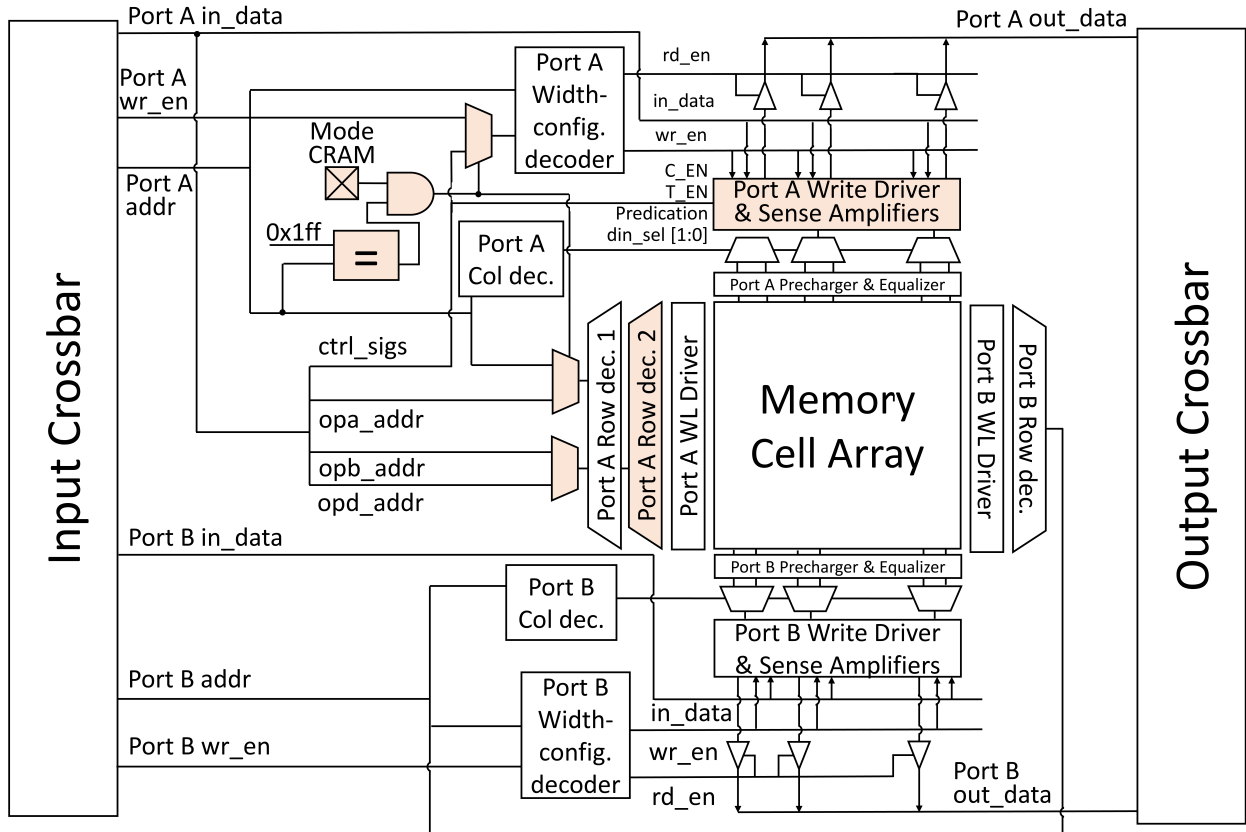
Input Crossbar

Port A in_data

Port A wr_en

Port A addr

Mode CRAM

0x1ff

=

Port A Width-config. decoder

Port A Col dec.

ctrl_sigs

opa_addr

opb_addr

opd_addr

rd_en

in_data

wr_en

C_EN

T_EN

Predication

din_sel [1:0]

Port A Write Driver & Sense Amplifiers

Port A Precharger & Equalizer

Port A Row dec. 1

Port A Row dec. 2

Port A WL Driver

Memory Cell Array

Port B WL Driver

Port B Row dec.

Port A out_data

Output Crossbar

Port B in_data

Port B Col dec.

Port B Precharger & Equalizer

Port B Write Driver & Sense Amplifiers

Port B addr

Port B wr_en

Port B Width-config. decoder

in_data

wr_en

rd_en

Port B out_data